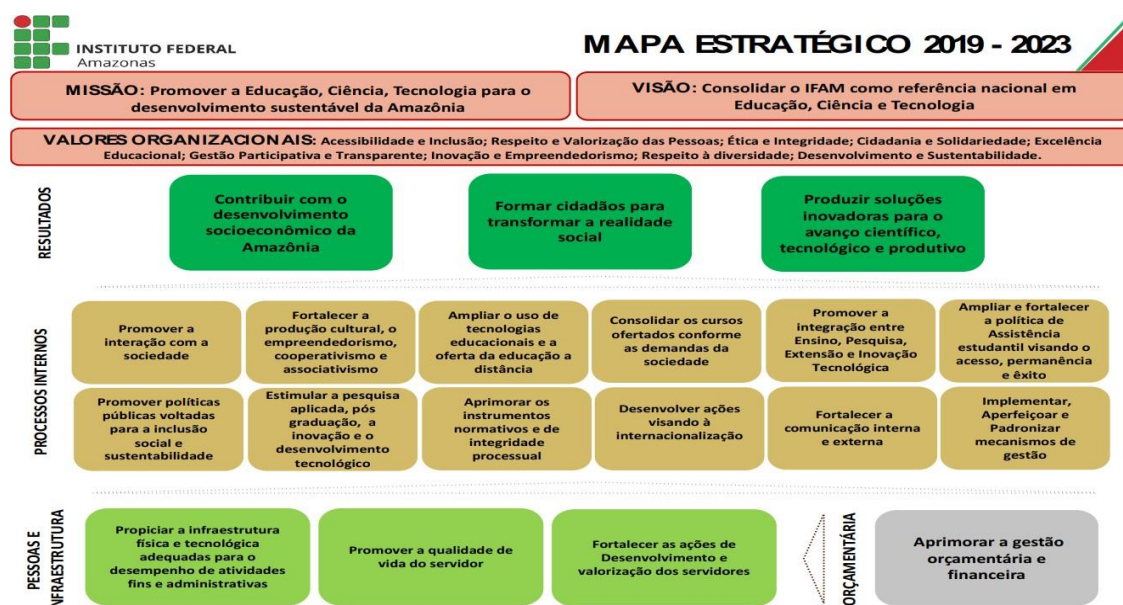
INSTITUTO FEDERAL
Amazonas

MAPA ESTRATÉGICO 2019 - 2023

MISSÃO: Promover a Educação, Ciência, Tecnologia para o desenvolvimento sustentável da Amazônia

VISÃO: Consolidar o IFAM como referência nacional em Educação, Ciência e Tecnologia

VALORES ORGANIZACIONAIS: Acessibilidade e Inclusão; Respeito e Valorização das Pessoas; Ética e Integridade; Cidadania e Solidariedade; Excelência Educacional; Gestão Participativa e Transparente; Inovação e Empreendedorismo; Respeito à diversidade; Desenvolvimento e Sustentabilidade.

RESULTADOS

Contribuir com o desenvolvimento socioeconômico da Amazônia

Formar cidadãos para transformar a realidade social

Produzir soluções inovadoras para o avanço científico, tecnológico e produtivo

PROCESSOS INTERNOS

Promover a interação com a sociedade

Fortalecer a produção cultural, o empreendedorismo, cooperativismo e associativismo

Ampliar o uso de tecnologias educacionais e a oferta da educação a distância

Consolidar os cursos ofertados conforme as demandas da sociedade

Promover a integração entre Ensino, Pesquisa, Extensão e Inovação Tecnológica

Ampliar e fortalecer a política de Assistência estudantil visando o acesso, permanência e êxito

Promover políticas públicas voltadas para a inclusão social e sustentabilidade

Estimular a pesquisa aplicada, pós graduação, a inovação e o desenvolvimento tecnológico

Aprimorar os instrumentos normativos e de integridade processual

Desenvolver ações visando à internacionalização

Fortalecer a comunicação interna e externa

Implementar, Aperfeiçoar e Padronizar mecanismos de gestão

PESSOAS E INFRAESTRUTURA

Propiciar a infraestrutura física e tecnológica adequadas para o desempenho de atividades fins e administrativas

Promover a qualidade de vida do servidor

Fortalecer as ações de Desenvolvimento e valorização dos servidores

ORÇAMENTÁRIA

Aprimorar a gestão orçamentária e financeira